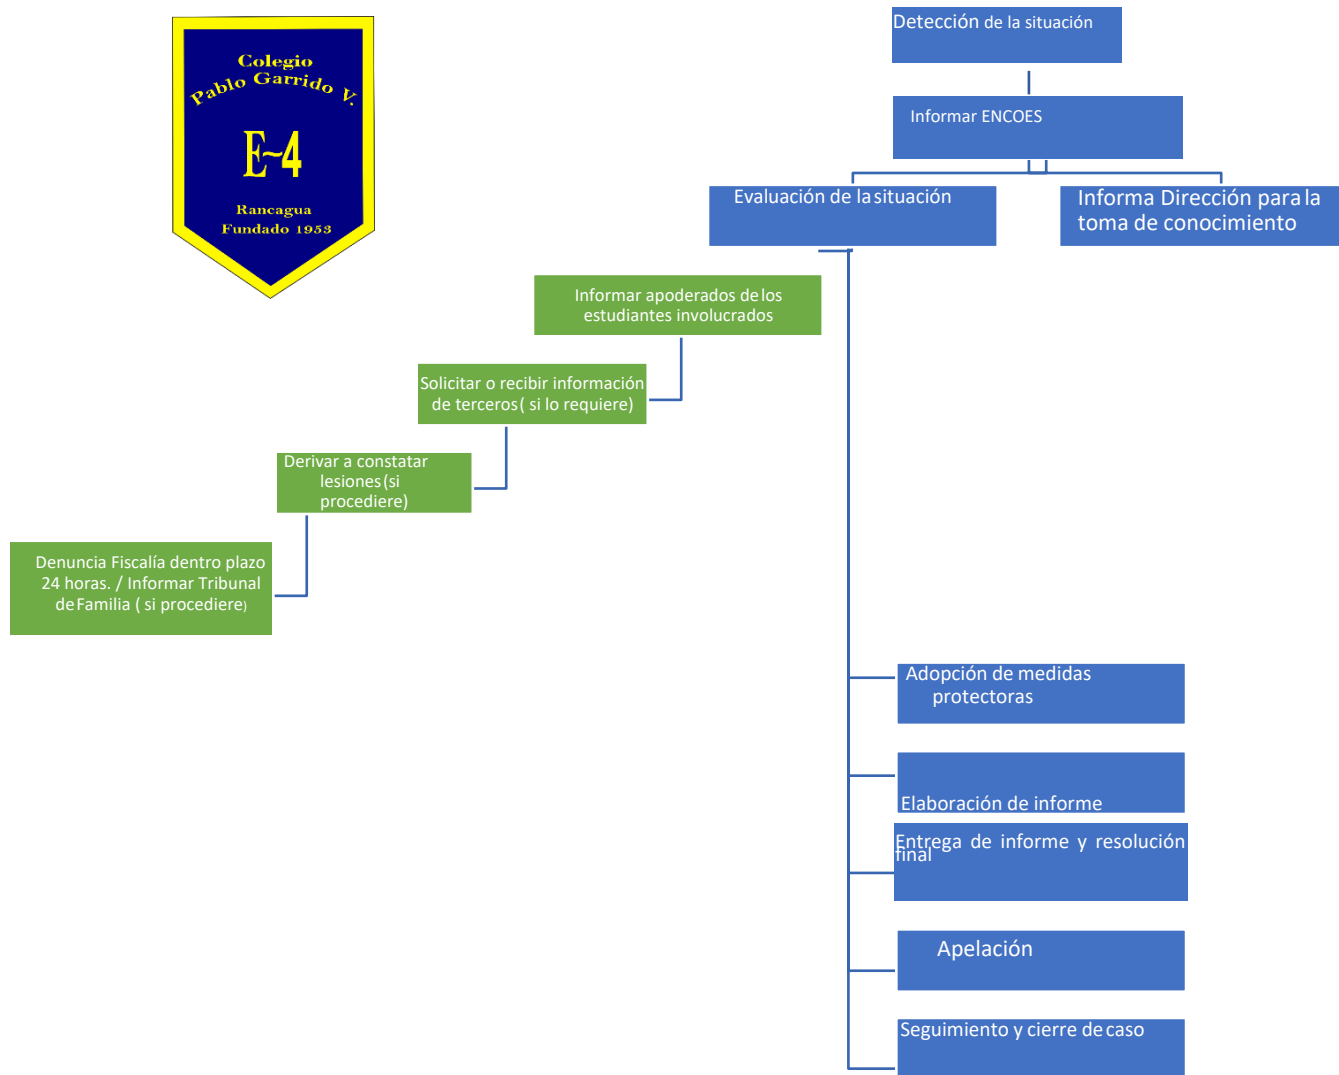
Colegio
Pablo Garrido V.
E-4
Rancagua
Fundado 1953

Detección de la situación

Informar ENCOES

Evaluación de la situación

Informa Dirección para la toma de conocimiento

Informar apoderados de los estudiantes involucrados

Solicitar o recibir información de terceros( si lo requiere)

Derivar a constatar lesiones(si procediere)

Denuncia Fiscalía dentro plazo 24 horas. / Informar Tribunal de Familia ( si procediere)

Adopción de medidas protectoras

Elaboración de informe

Entrega de informe y resolución final

Apelación

Seguimiento y cierre de caso